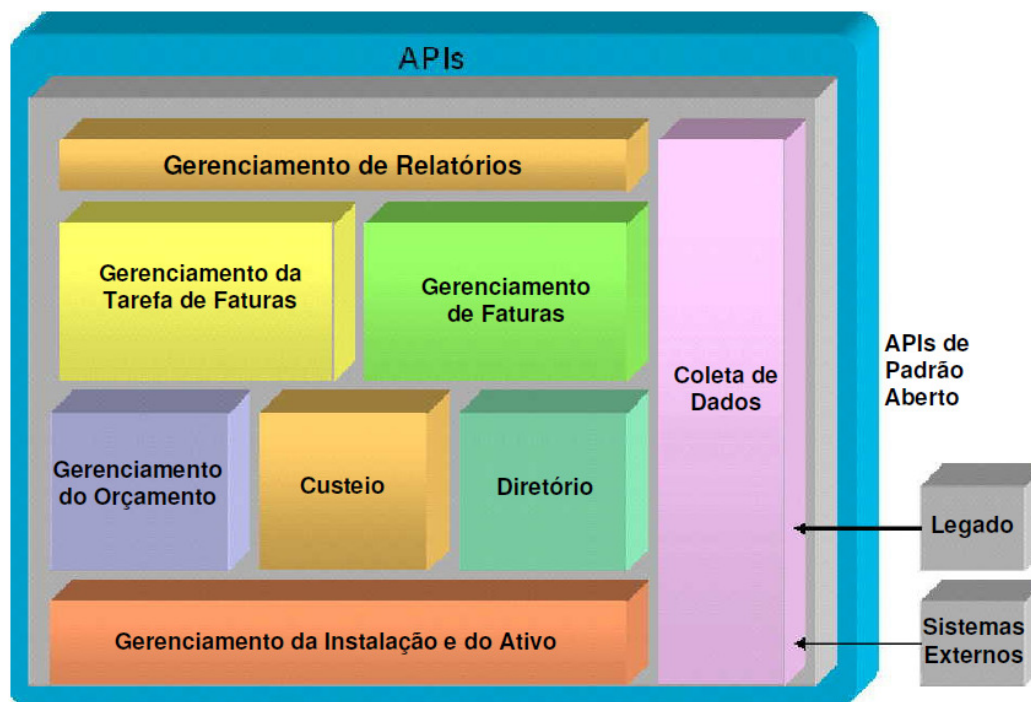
APIs

Gerenciamento de Relatórios

Gerenciamento da Tarefa de Faturas

Gerenciamento de Faturas

Coleta de Dados

APIs de Padrão Aberto

Gerenciamento do Orçamento

Custeio

Diretório

Legado

Gerenciamento da Instalação e do Ativo

Sistemas Externos